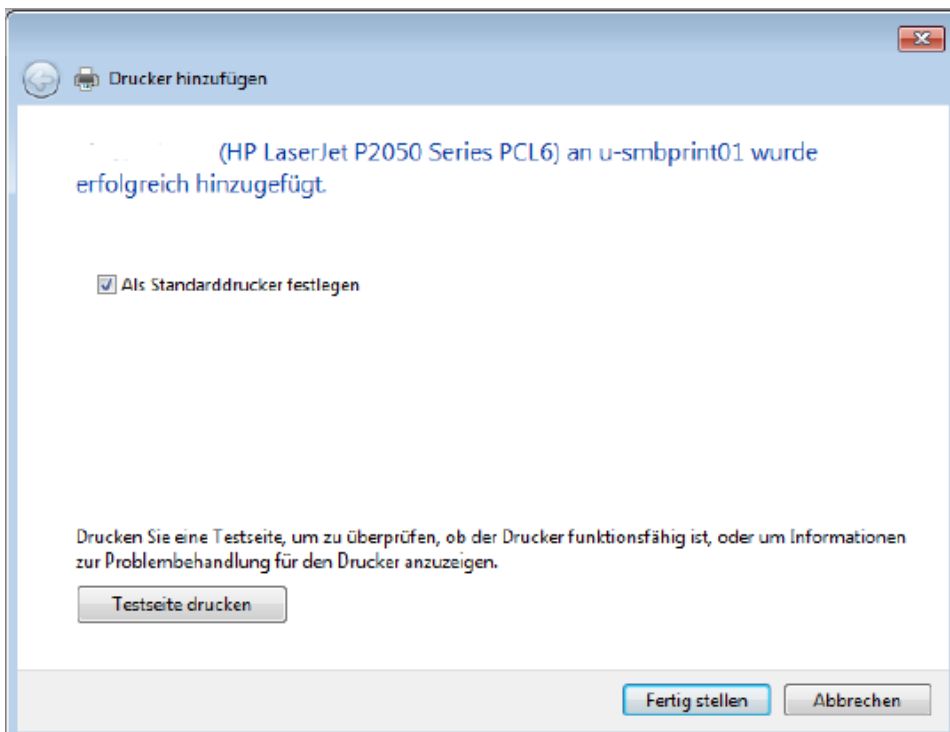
Drucker hinzufügen

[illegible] (HP LaserJet P2050 Series PCL6) an u-smbprint01 wurde erfolgreich hinzugefügt.

Als Standarddrucker festlegen

Drucken Sie eine Testseite, um zu überprüfen, ob der Drucker funktionsfähig ist, oder um Informationen zur Problembehandlung für den Drucker anzuzeigen.

Testseite drucken

Fertig stellen

Abbrechen